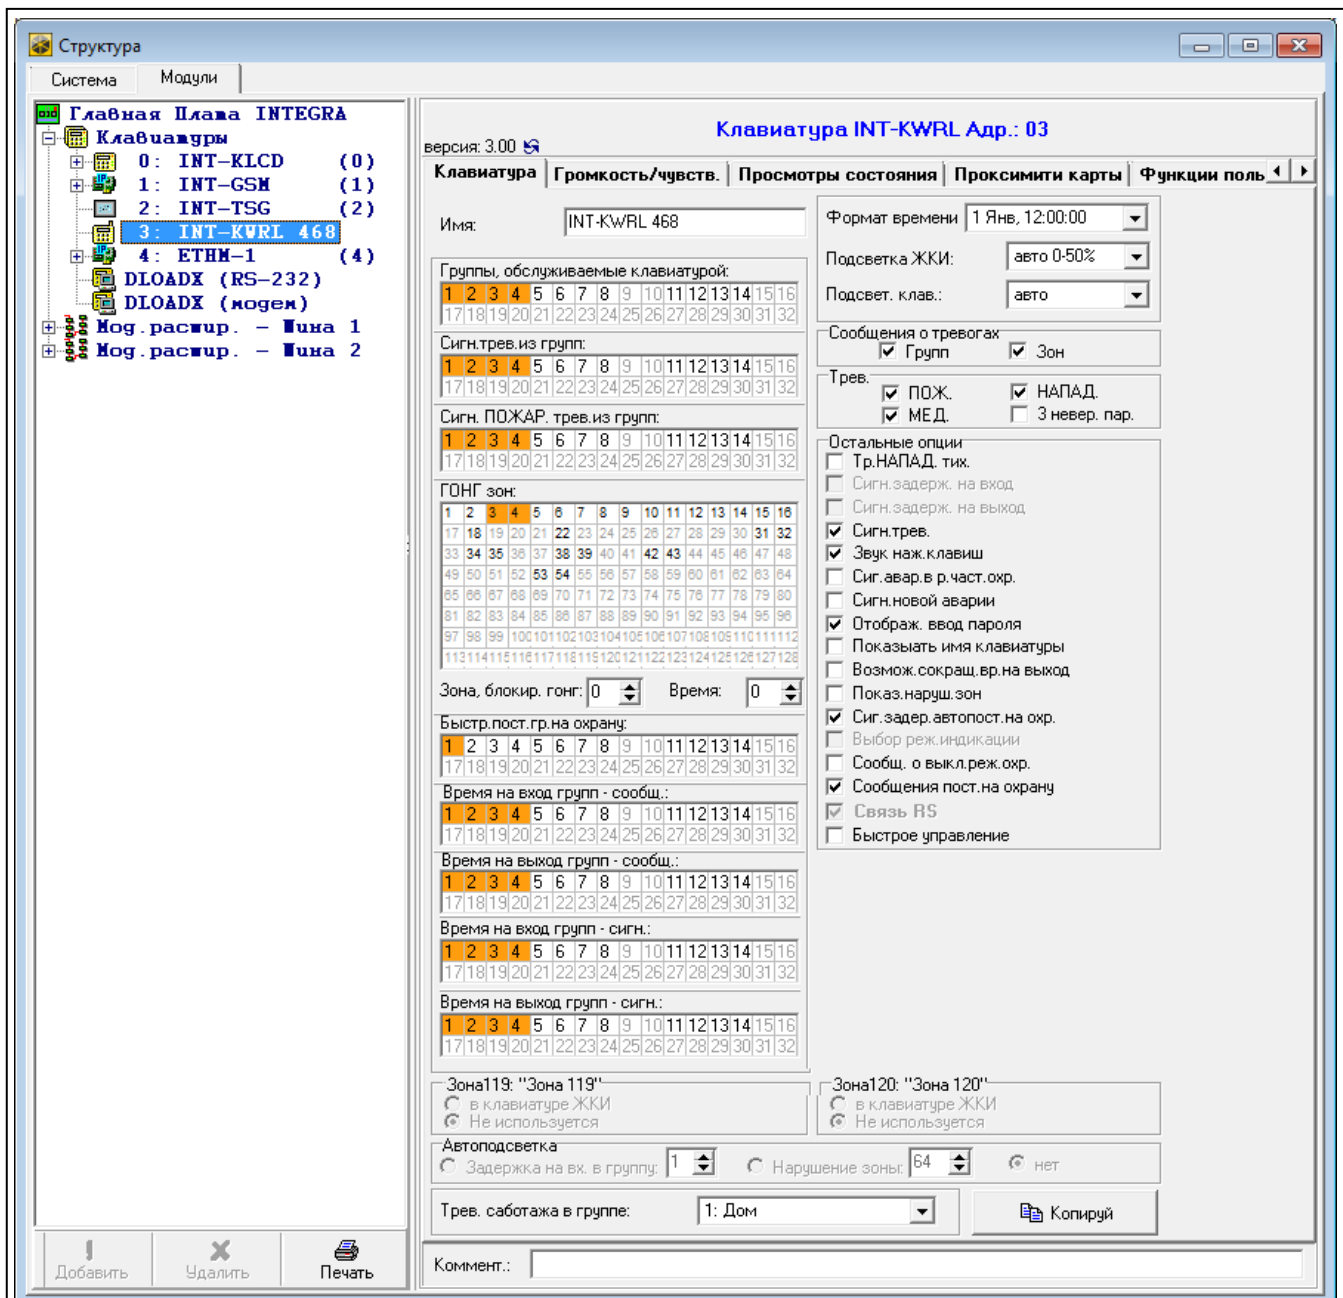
Структура

Система | Модули

Главная Плата INTEGRA
Клавиатуры
0: INT-KLCD (0)
1: INT-GSM (1)
2: INT-TSG (2)
3: INT-KWRL 468
4: ETHM-1 (4)
DLOADX (RS-232)
DLOADX (модем)
Мод.расшир. – Шина 1
Мод.расшир. – Шина 2

Добавить | Удалить | Печать

версия: 3.00

Клавиатура INT-KWRL Адр.: 03

Клавиатура | Громкость/чувств. | Просмотры состояния | Проксимити карты | Функции поль

Имя: INT-KWRL 468

Группы, обслуживаемые клавиатурой:

| 1 | 2 | 3 | 4 | 5 | 6 | 7 | 8 | 9 | 10 | 11 | 12 | 13 | 14 | 15 | 16 |
|---|---|---|---|---|---|---|---|---|---|---|---|---|---|---|---|
| 17 | 18 | 19 | 20 | 21 | 22 | 23 | 24 | 25 | 26 | 27 | 28 | 29 | 30 | 31 | 32 |

Сигн.трев.из групп:

| 1 | 2 | 3 | 4 | 5 | 6 | 7 | 8 | 9 | 10 | 11 | 12 | 13 | 14 | 15 | 16 |
|---|---|---|---|---|---|---|---|---|---|---|---|---|---|---|---|
| 17 | 18 | 19 | 20 | 21 | 22 | 23 | 24 | 25 | 26 | 27 | 28 | 29 | 30 | 31 | 32 |

Сигн. ПОЖАР. трев.из групп:

| 1 | 2 | 3 | 4 | 5 | 6 | 7 | 8 | 9 | 10 | 11 | 12 | 13 | 14 | 15 | 16 |
|---|---|---|---|---|---|---|---|---|---|---|---|---|---|---|---|
| 17 | 18 | 19 | 20 | 21 | 22 | 23 | 24 | 25 | 26 | 27 | 28 | 29 | 30 | 31 | 32 |

ГОНГ зон:

| 1 | 2 | 3 | 4 | 5 | 6 | 7 | 8 | 9 | 10 | 11 | 12 | 13 | 14 | 15 | 16 |
|---|---|---|---|---|---|---|---|---|---|---|---|---|---|---|---|
| 17 | 18 | 19 | 20 | 21 | 22 | 23 | 24 | 25 | 26 | 27 | 28 | 29 | 30 | 31 | 32 |
| 33 | 34 | 35 | 36 | 37 | 38 | 39 | 40 | 41 | 42 | 43 | 44 | 45 | 46 | 47 | 48 |
| 49 | 50 | 51 | 52 | 53 | 54 | 55 | 56 | 57 | 58 | 59 | 60 | 61 | 62 | 63 | 64 |
| 65 | 66 | 67 | 68 | 69 | 70 | 71 | 72 | 73 | 74 | 75 | 76 | 77 | 78 | 79 | 80 |
| 81 | 82 | 83 | 84 | 85 | 86 | 87 | 88 | 89 | 90 | 91 | 92 | 93 | 94 | 95 | 96 |
| 97 | 98 | 99 | 100 | 101 | 102 | 103 | 104 | 105 | 106 | 107 | 108 | 109 | 110 | 111 | 112 |
| 113 | 114 | 115 | 116 | 117 | 118 | 119 | 120 | 121 | 122 | 123 | 124 | 125 | 126 | 127 | 128 |

Зона, блокир. гонг: 0 Время: 0

Быстр.пост.гр.на охрану:

| 1 | 2 | 3 | 4 | 5 | 6 | 7 | 8 | 9 | 10 | 11 | 12 | 13 | 14 | 15 | 16 |
|---|---|---|---|---|---|---|---|---|---|---|---|---|---|---|---|
| 17 | 18 | 19 | 20 | 21 | 22 | 23 | 24 | 25 | 26 | 27 | 28 | 29 | 30 | 31 | 32 |

Время на вход групп - сообщ.:

| 1 | 2 | 3 | 4 | 5 | 6 | 7 | 8 | 9 | 10 | 11 | 12 | 13 | 14 | 15 | 16 |
|---|---|---|---|---|---|---|---|---|---|---|---|---|---|---|---|
| 17 | 18 | 19 | 20 | 21 | 22 | 23 | 24 | 25 | 26 | 27 | 28 | 29 | 30 | 31 | 32 |

Время на выход групп - сообщ.:

| 1 | 2 | 3 | 4 | 5 | 6 | 7 | 8 | 9 | 10 | 11 | 12 | 13 | 14 | 15 | 16 |
|---|---|---|---|---|---|---|---|---|---|---|---|---|---|---|---|
| 17 | 18 | 19 | 20 | 21 | 22 | 23 | 24 | 25 | 26 | 27 | 28 | 29 | 30 | 31 | 32 |

Время на вход групп - сигн.:

| 1 | 2 | 3 | 4 | 5 | 6 | 7 | 8 | 9 | 10 | 11 | 12 | 13 | 14 | 15 | 16 |
|---|---|---|---|---|---|---|---|---|---|---|---|---|---|---|---|
| 17 | 18 | 19 | 20 | 21 | 22 | 23 | 24 | 25 | 26 | 27 | 28 | 29 | 30 | 31 | 32 |

Время на выход групп - сигн.:

| 1 | 2 | 3 | 4 | 5 | 6 | 7 | 8 | 9 | 10 | 11 | 12 | 13 | 14 | 15 | 16 |
|---|---|---|---|---|---|---|---|---|---|---|---|---|---|---|---|
| 17 | 18 | 19 | 20 | 21 | 22 | 23 | 24 | 25 | 26 | 27 | 28 | 29 | 30 | 31 | 32 |

Формат времени 1 Янв, 12:00:00
Подсветка ЖКИ: авто 0-50%
Подсвет. клав.: авто

Сообщения о тревогах
Групп
Зон

Трев.
ПОЖ.
НАПАД.
МЕД.
3 невер. пар.

Остальные опции
Тр.НАПАД. тих.
Сигн.задерж. на вход
Сигн.задерж. на выход
Сигн.трев.
Звук наж.клавиш
Сиг.авар.в р.част.охр.
Сигн.новой аварии
Отображ. ввод пароля
Показывать имя клавиатуры
Возмож.сокращ.вр.на выход
Показ.наруш.зон
Сиг.задер.автопост.на охр.
Выбор реж.индикации
Сообщ. о выкл.реж.охр.
Сообщения пост.на охрану
Связь RS
Быстрое управление

Зона119: "Зона 119"
в клавиатуре ЖКИ
Не используется

Зона120: "Зона 120"
в клавиатуре ЖКИ
Не используется

Автоподсветка
Задержка на вх. в группу 1
Нарушение зоны 64
нет

Трев. саботажа в группе: 1: Дом
Копируй

Коммент.: